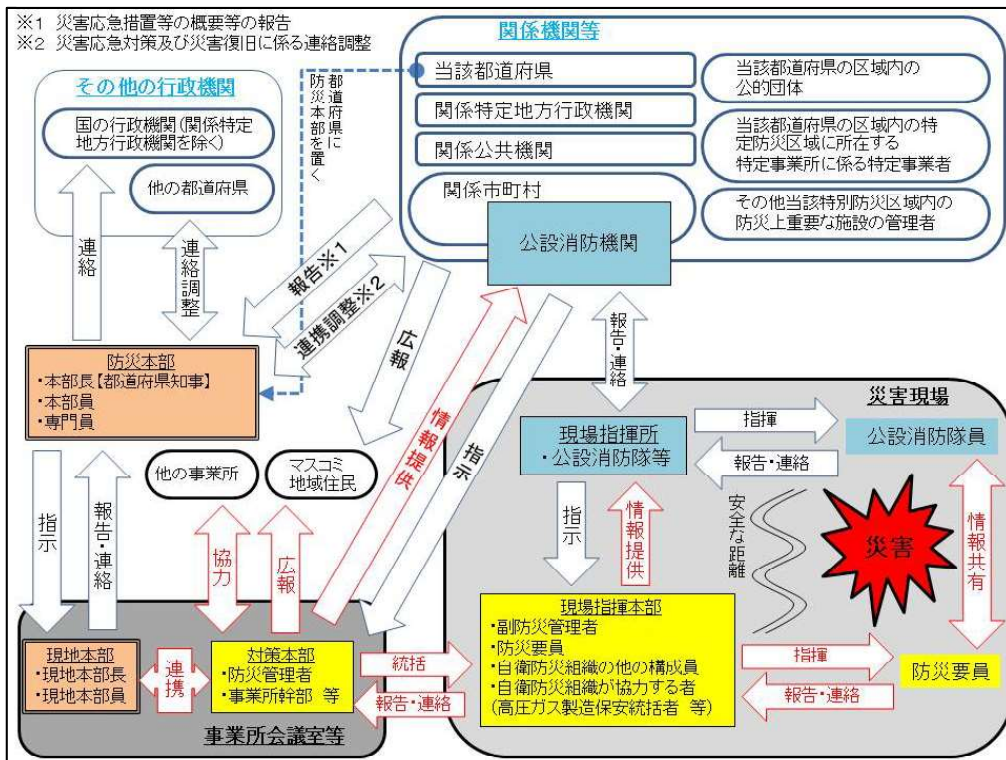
※1 災害応急措置等の概要等の報告
※2 災害応急対策及び災害復旧に係る連絡調整

関係機関等
当該都道府県
関係特定地方行政機関
関係公共機関
関係市町村
公設消防機関
当該都道府県の区域内の公的団体
当該都道府県の区域内の特定防災区域に所在する特定事業所に係る特定事業者
その他当該特別防災区域内の防災上重要な施設の管理者

その他の行政機関
国の行政機関（関係特定地方行政機関を除く）
他の都道府県

都道府県に防災本部を置く

連絡
連絡調整
報告※1
連携調整※2
広報
情報提供
指示
報告・連絡

防災本部
・本部長【都道府県知事】
・本部員
・専門員

他の事業所
マスコミ 地域住民

指示
報告・連絡
協力
広報

災害現場
現場指揮所
・公設消防隊等
指揮
報告・連絡
公設消防隊員
指示
情報提供
安全な距離
災害
情報共有

現地本部
・現地本部長
・現地本部員
連携
対策本部
・防災管理者
・事業所幹部 等
統括
報告・連絡

現場指揮本部
・副防災管理者
・防災要員
・自衛防災組織の他の構成員
・自衛防災組織が協力する者
（高圧ガス製造保安統括者 等）
指揮
報告・連絡
防災要員

事業所会議室等